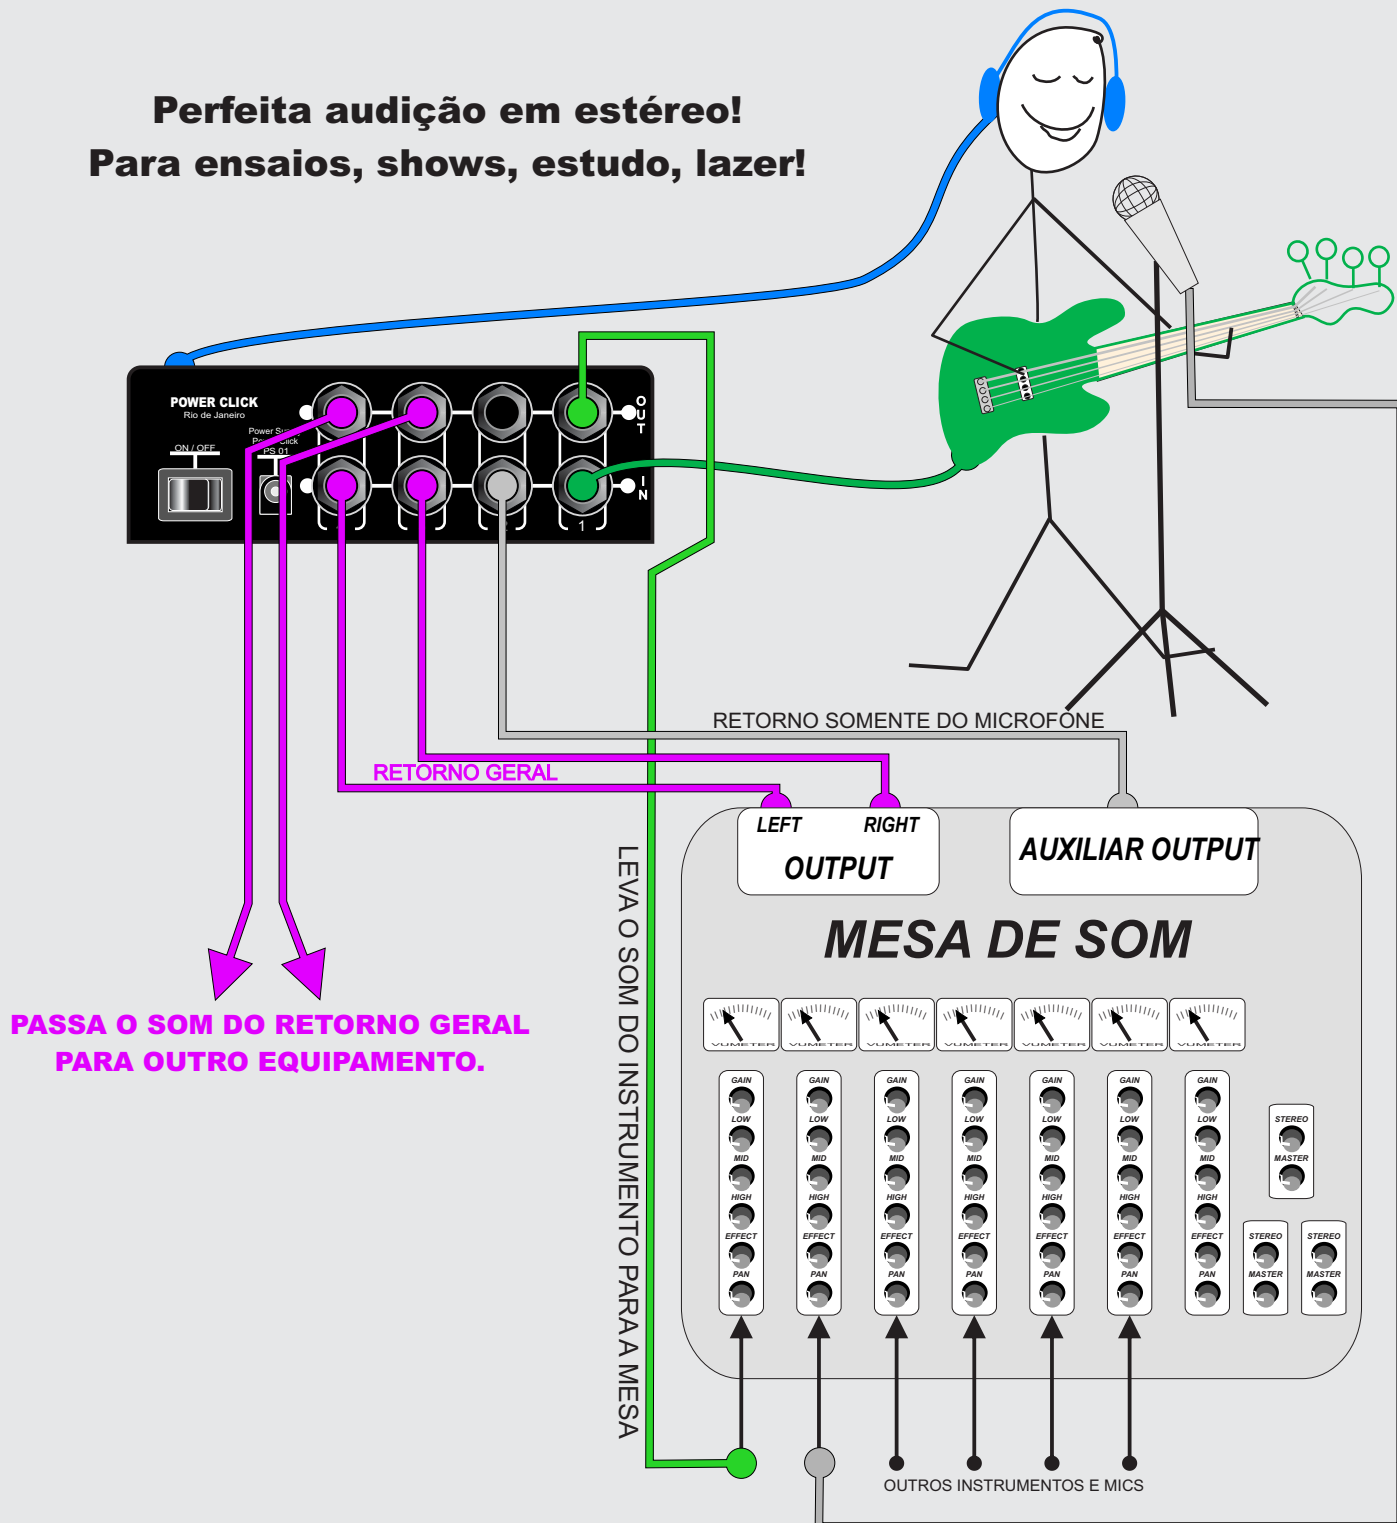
Perfeita audição em estéreo!
Para ensaios, shows, estudo, lazer!

POWER CLICK
Rio de Janeiro
ON / OFF
Power Su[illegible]
P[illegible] Click
PS 01
OUT
IN
1

RETORNO SOMENTE DO MICROFONE
RETORNO GERAL
LEVA O SOM DO INSTRUMENTO PARA A MESA

LEFT RIGHT
OUTPUT
AUXILIAR OUTPUT
MESA DE SOM

VUMETER VUMETER VUMETER VUMETER VUMETER VUMETER VUMETER

GAIN LOW MID HIGH EFFECT PAN
GAIN LOW MID HIGH EFFECT PAN
GAIN LOW MID HIGH EFFECT PAN
GAIN LOW MID HIGH EFFECT PAN
GAIN LOW MID HIGH EFFECT PAN
GAIN LOW MID HIGH EFFECT PAN
GAIN LOW MID HIGH EFFECT PAN
STEREO MASTER
STEREO MASTER
STEREO MASTER

PASSA O SOM DO RETORNO GERAL
PARA OUTRO EQUIPAMENTO.

OUTROS INSTRUMENTOS E MICS